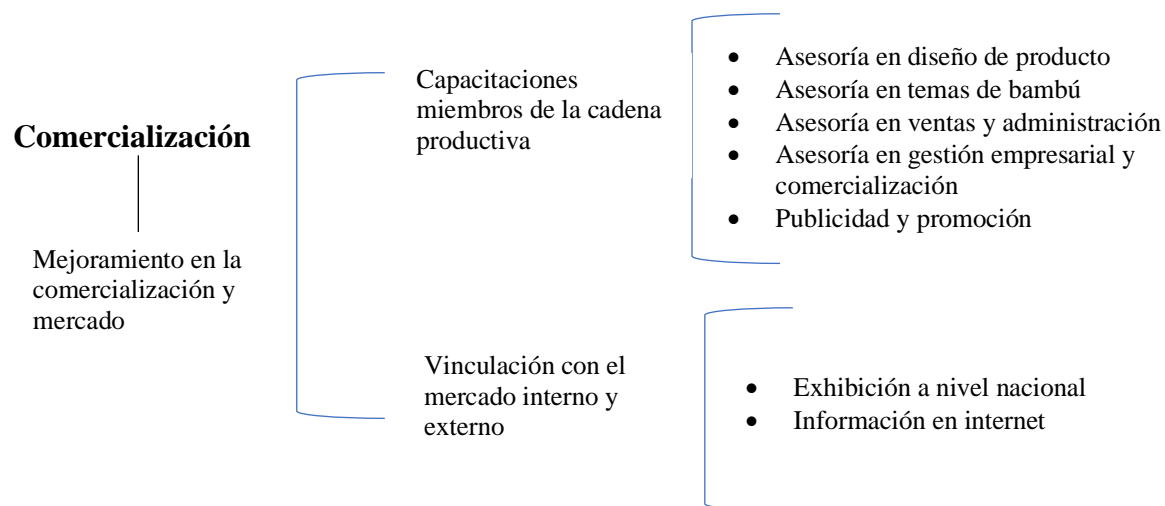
Comercialización

Mejoramiento en la comercialización y mercado

Capacitaciones miembros de la cadena productiva

- Asesoría en diseño de producto
- Asesoría en temas de bambú
- Asesoría en ventas y administración
- Asesoría en gestión empresarial y comercialización
- Publicidad y promoción

Vinculación con el mercado interno y externo

- Exhibición a nivel nacional
- Información en internet